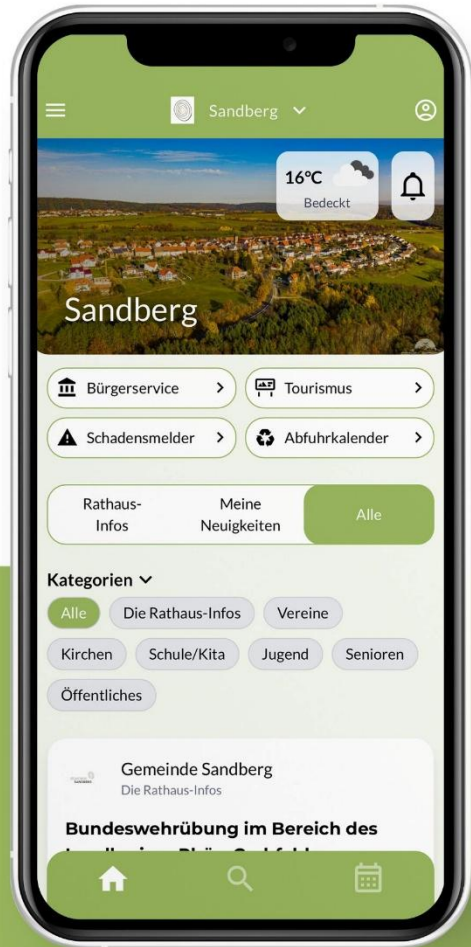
Sandberg

16°C
Bedeckt

Sandberg

Bürgerservice
Tourismus
Schadensmelder
Abfuhrkalender

Rathaus-Infos
Meine Neuigkeiten
Alle

Kategorien
Alle
Die Rathaus-Infos
Vereine
Kirchen
Schule/Kita
Jugend
Senioren
Öffentliches

Gemeinde Sandberg
Die Rathaus-Infos

Bundeswehrübung im Bereich des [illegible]